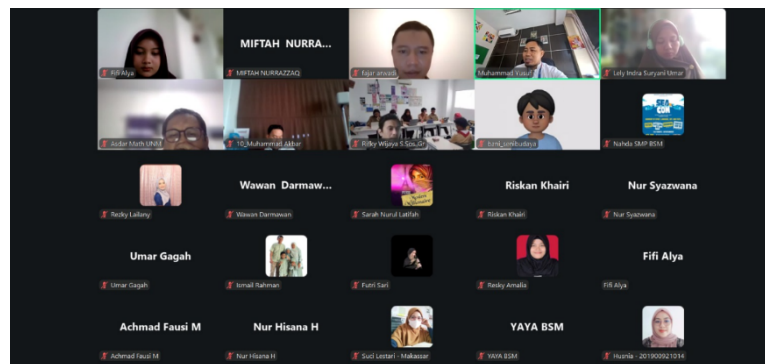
Fifi Alya

MIFTAH NURRA...
MIFTAH NURRAZZAQ

fajar anvadi

Muhammad Yusuf

Lely Indra Suryani Umar

Asdar Math UNM

10_Muhammad Akbar

Rizky Wijaya S.Sos.,Gr

fitri_seribudaya

SEA
Nahda SMP BSM

Rezky Lailany

Wawan Darmaw...
Wawan Darmawan

Sarah Nurul Latifah

Riskan Khairi
Riskan Khairi

Nur Syazwana
Nur Syazwana

Umar Gagah
Umar Gagah

Ismail Rahman

Putri Sari

Resky Amalia

Fifi Alya
Fifi Alya

Achmad Fausi M
Achmad Fausi M

Nur Hisana H
Nur Hisana H

Suci Lestari - Makassar

YAYA BSM
YAYA BSM

Husnia - 201900921014